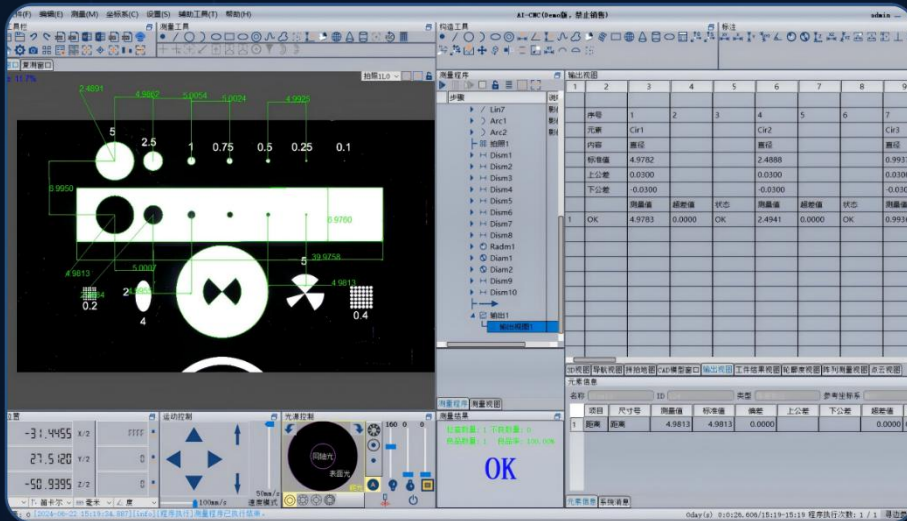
件(F) 编辑(E) 测量(M) 坐标系(C) 设置(S) 辅助工具(T) 帮助(H)
AI-CNC(Demo版，禁止销售)
admin
具栏
测量工具
构造工具
标注
实测窗口
11.7%
拍照1L0
2.4891
4.9802
5.0054
5.0024
4.9926
5
2.5
1
0.75
0.5
0.25
0.1
9.8950
9.9760
4.9813
5.0007
39.9758
5
4.9813
2
4
0.2
0.4
测量程序
步骤
Lin7
Arc1
Arc2
拍照1
Dism1
Dism2
Dism3
Dism4
Dism5
Dism6
Dism7
Dism8
Radm1
Diam1
Diam2
Dism9
Dism10
输出1
输出项目1
测量程序
测量视图
输出视图
| 1 | 2 | 3 | 4 | 5 | 6 | 7 | 8 | 9 |
|---|---|---|---|---|---|---|---|---|
| | 序号 | 1 | 2 | 3 | 4 | 5 | 6 | 7 |
| | 元素 | Cir1 | | | Cir2 | | | Cir3 |
| | 内容 | 直径 | | | 直径 | | | 直径 |
| | 标准值 | 4.9782 | | | 2.4888 | | | 0.993 |
| | 上公差 | 0.0300 | | | 0.0300 | | | 0.030 |
| | 下公差 | -0.0300 | | | -0.0300 | | | -0.030 |
| | | 测量值 | 超差值 | 状态 | 测量值 | 超差值 | 状态 | 测量值 |
| 1 | OK | 4.9783 | 0.0000 | OK | 2.4941 | 0.0000 | OK | 0.993 |
3D视图 导航视图 拼拍地图 CAD模型窗口 输出视图 工件结果视图 轮廓度视图 阵列测量视图 点云视图
元素信息
名称 ID 类型 参考坐标系
| 1 | 项目 | 尺寸号 | 测量值 | 标准值 | 偏差 | 上公差 | 下公差 | 超差值 |
|---|---|---|---|---|---|---|---|---|
| 1 | 距离 | 距离 | 4.9813 | 4.9813 | 0.0000 | | | 0.0000 |
元素信息 系统消息
位置
-31.4455 X/2
27.5120 Y/2
-50.9395 Z/2
运动控制
100mm/s
50mm/s
速度模式
光源控制
同轴光
表面光
测量结果
检测数量：1 不良数量：0
良品数量：1 良品率：100.00%
OK
160 0 0
2024-06-22 15:19:24.987][Info][程序执行]测量程序已执行结束。
0day(s) 0:0:26.606/15:19-15:19 程序执行次数：1 / 1